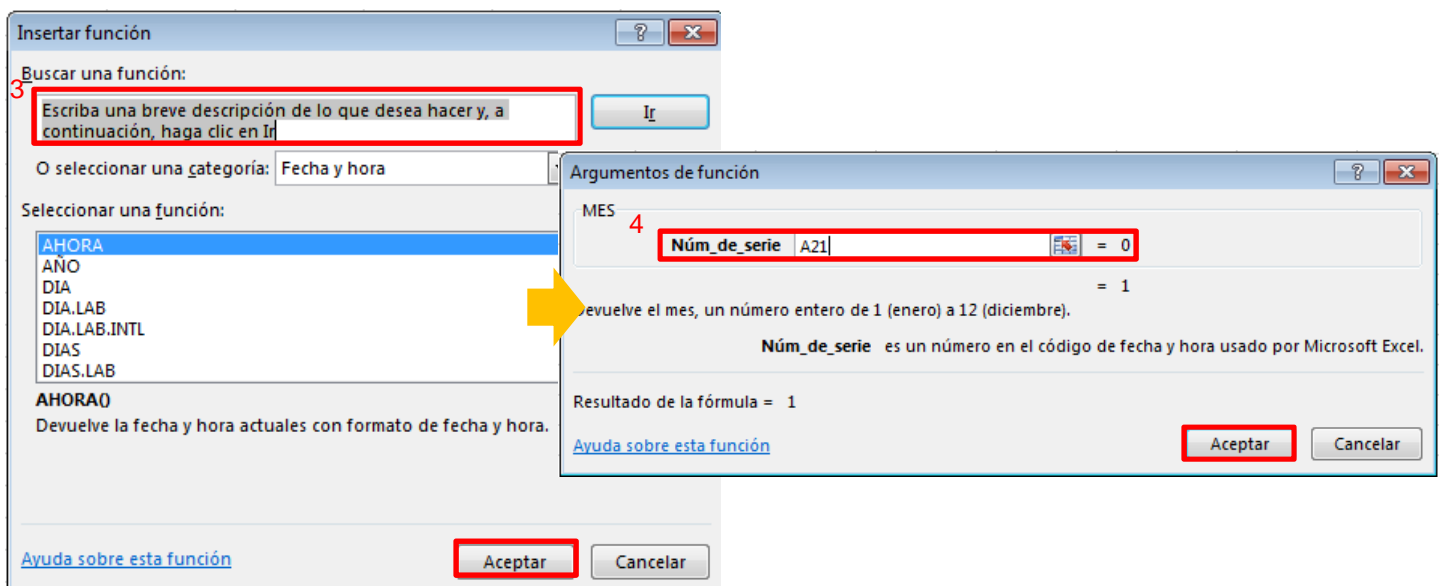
Insertar función

?

Buscar una función:

3

Escriba una breve descripción de lo que desea hacer y, a continuación, haga clic en Ir

Ir

O seleccionar una categoría: Fecha y hora

Seleccionar una función:

AHORA
AÑO
DIA
DIA.LAB
DIA.LAB.INTL
DIAS
DIAS.LAB

AHORA()
Devuelve la fecha y hora actuales con formato de fecha y hora.

Ayuda sobre esta función

Aceptar

Cancelar

Argumentos de función

?

MES

4

Núm_de_serie A21 = 0

= 1

Devuelve el mes, un número entero de 1 (enero) a 12 (diciembre).

Núm_de_serie es un número en el código de fecha y hora usado por Microsoft Excel.

Resultado de la fórmula = 1

Ayuda sobre esta función

Aceptar

Cancelar